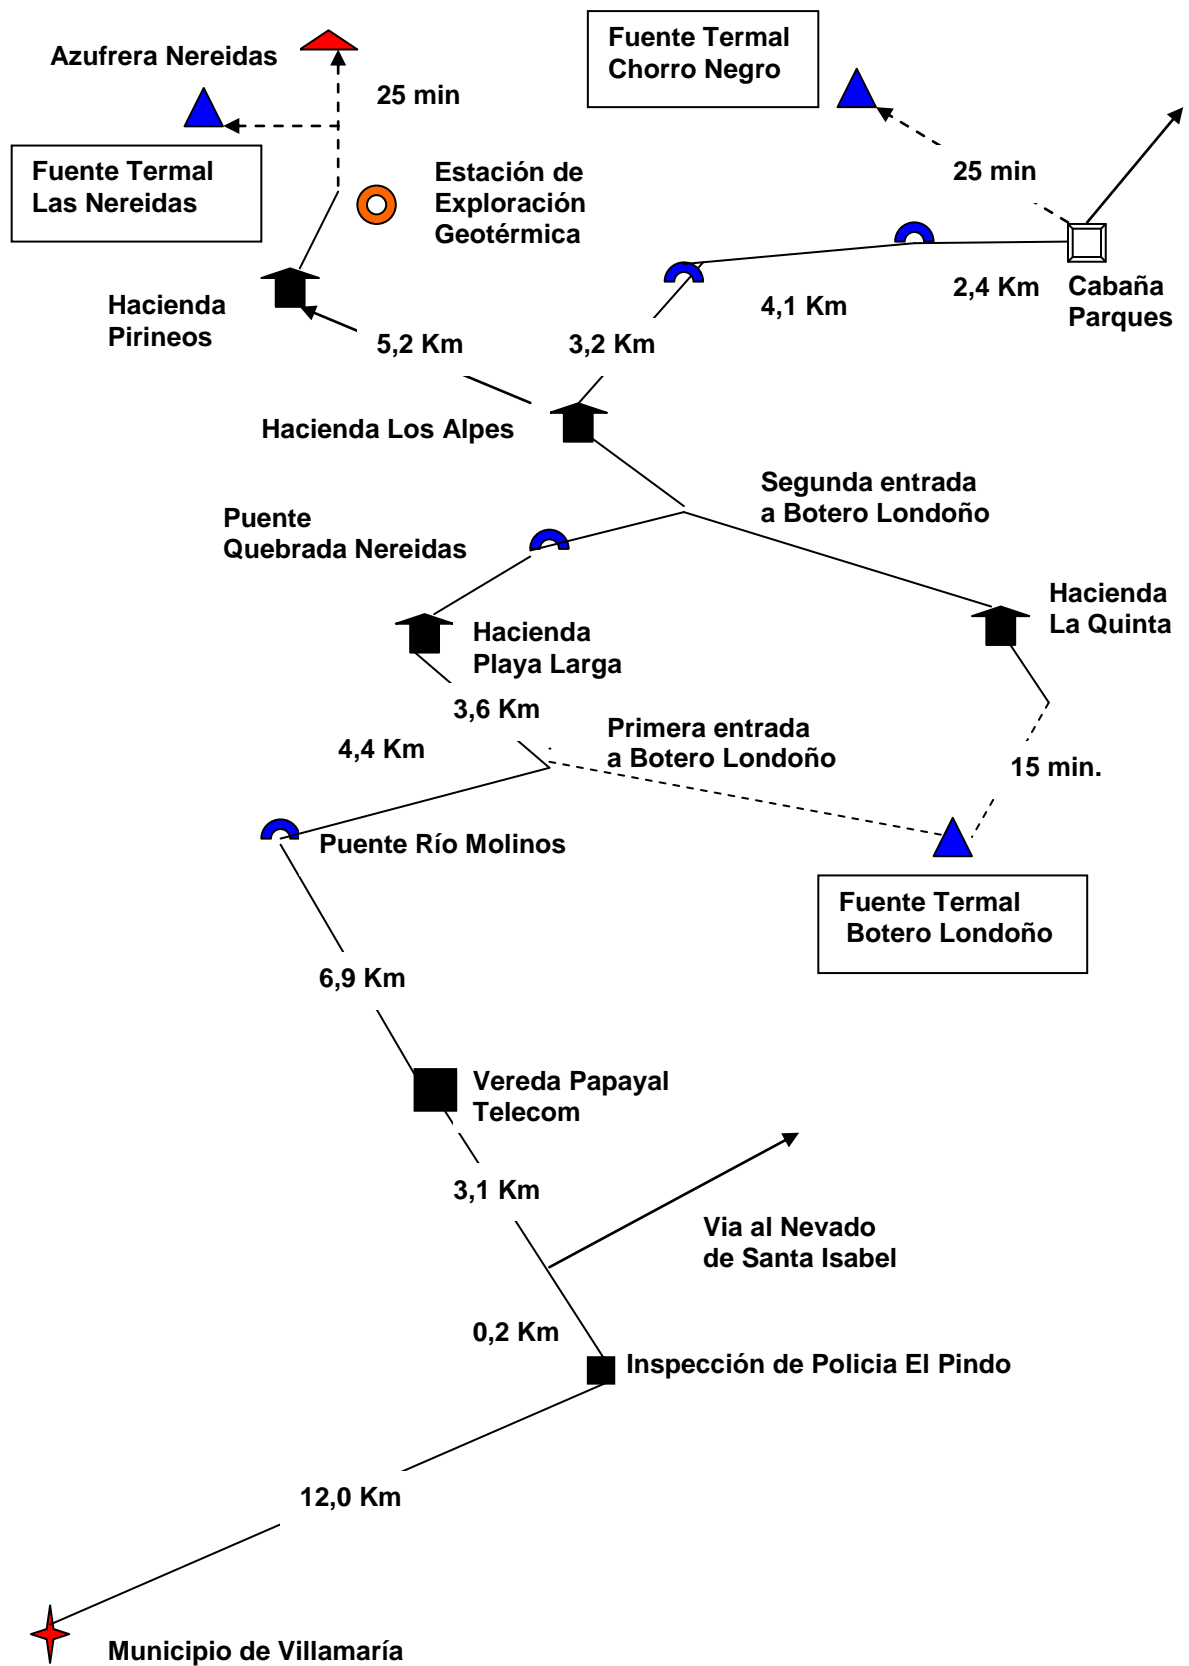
Azufrera Nereidas

25 min

Fuente Termal
Chorro Negro

Fuente Termal
Las Nereidas

Estación de
Exploración
Geotérmica

25 min

Hacienda
Pirineos

4,1 Km

2,4 Km

Cabaña
Parques

5,2 Km

3,2 Km

Hacienda Los Alpes

Segunda entrada
a Botero Londoño

Puente
Quebrada Nereidas

Hacienda
La Quinta

Hacienda
Playa Larga

3,6 Km

Primera entrada
a Botero Londoño

4,4 Km

15 min.

Puente Río Molinos

Fuente Termal
Botero Londoño

6,9 Km

Vereda Papayal
Telecom

3,1 Km

Via al Nevado
de Santa Isabel

0,2 Km

Inspección de Policia El Pindo

12,0 Km

Municipio de Villamaría